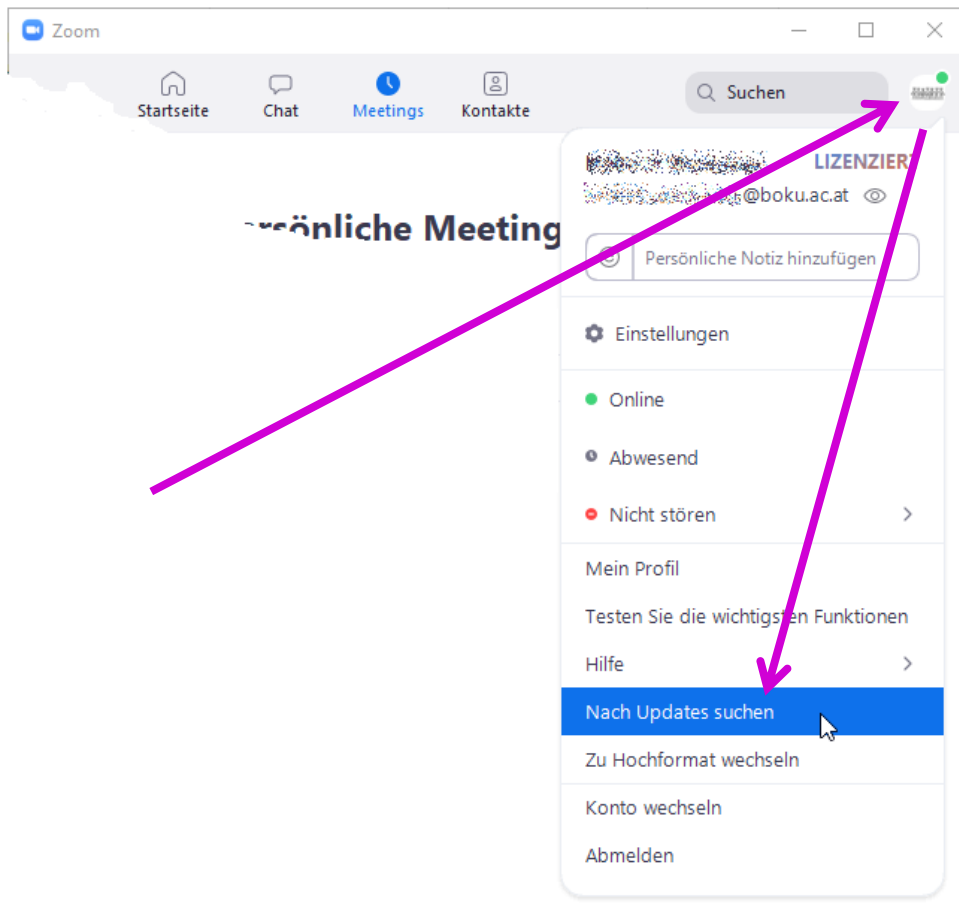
Zoom

Startseite
Chat
Meetings
Kontakte

Suchen

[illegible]rsönliche Meeting

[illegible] LIZENZIER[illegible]
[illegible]@boku.ac.at

Persönliche Notiz hinzufügen

Einstellungen

Online

Abwesend

Nicht stören

Mein Profil

Testen Sie die wichtigsten Funktionen

Hilfe

Nach Updates suchen

Zu Hochformat wechseln

Konto wechseln

Abmelden